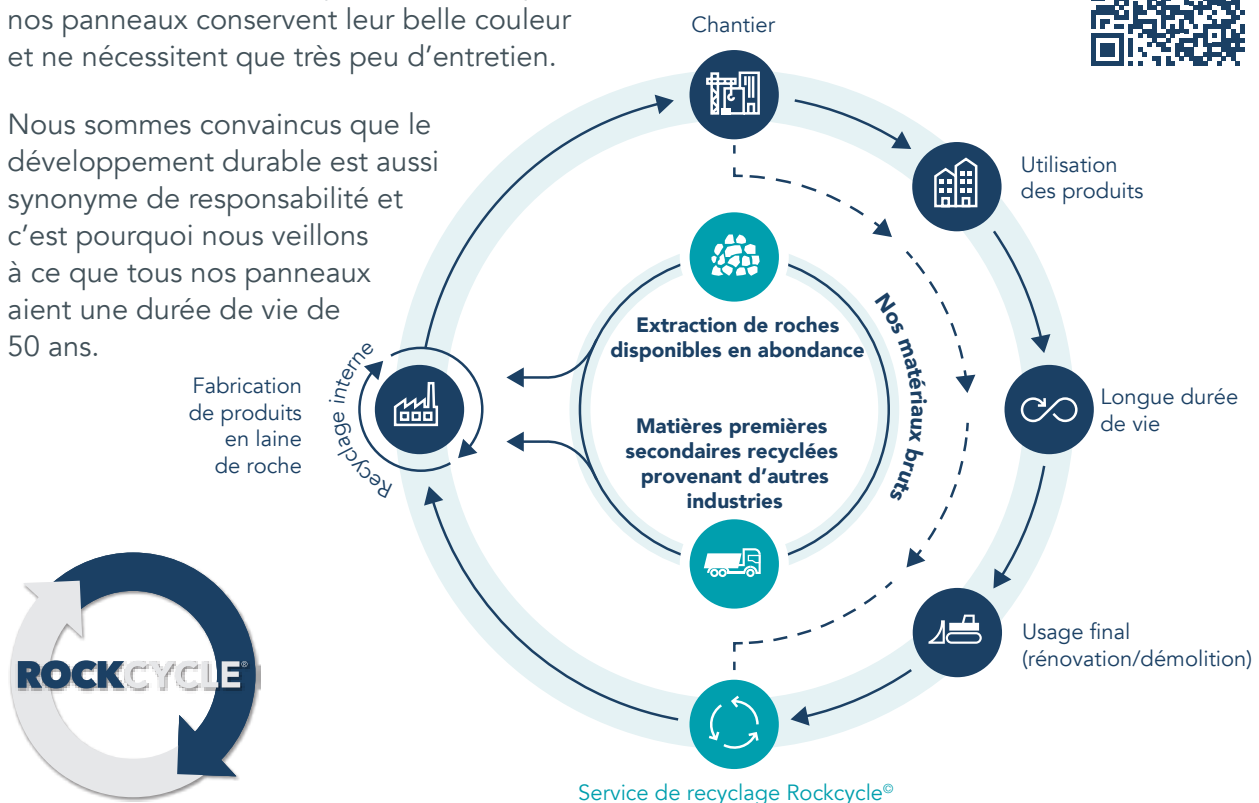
nos panneaux conservent leur belle couleur et ne nécessitent que très peu d'entretien.

Nous sommes convaincus que le développement durable est aussi synonyme de responsabilité et c'est pourquoi nous veillons à ce que tous nos panneaux aient une durée de vie de 50 ans.

Chantier

Utilisation des produits

Longue durée de vie

Usage final (rénovation/démolition)

Service de recyclage Rockcycle©

Fabrication de produits en laine de roche

Recyclage interne

Extraction de roches disponibles en abondance

Matières premières secondaires recyclées provenant d'autres industries

Nos matériaux bruts

ROCKCYCLE®